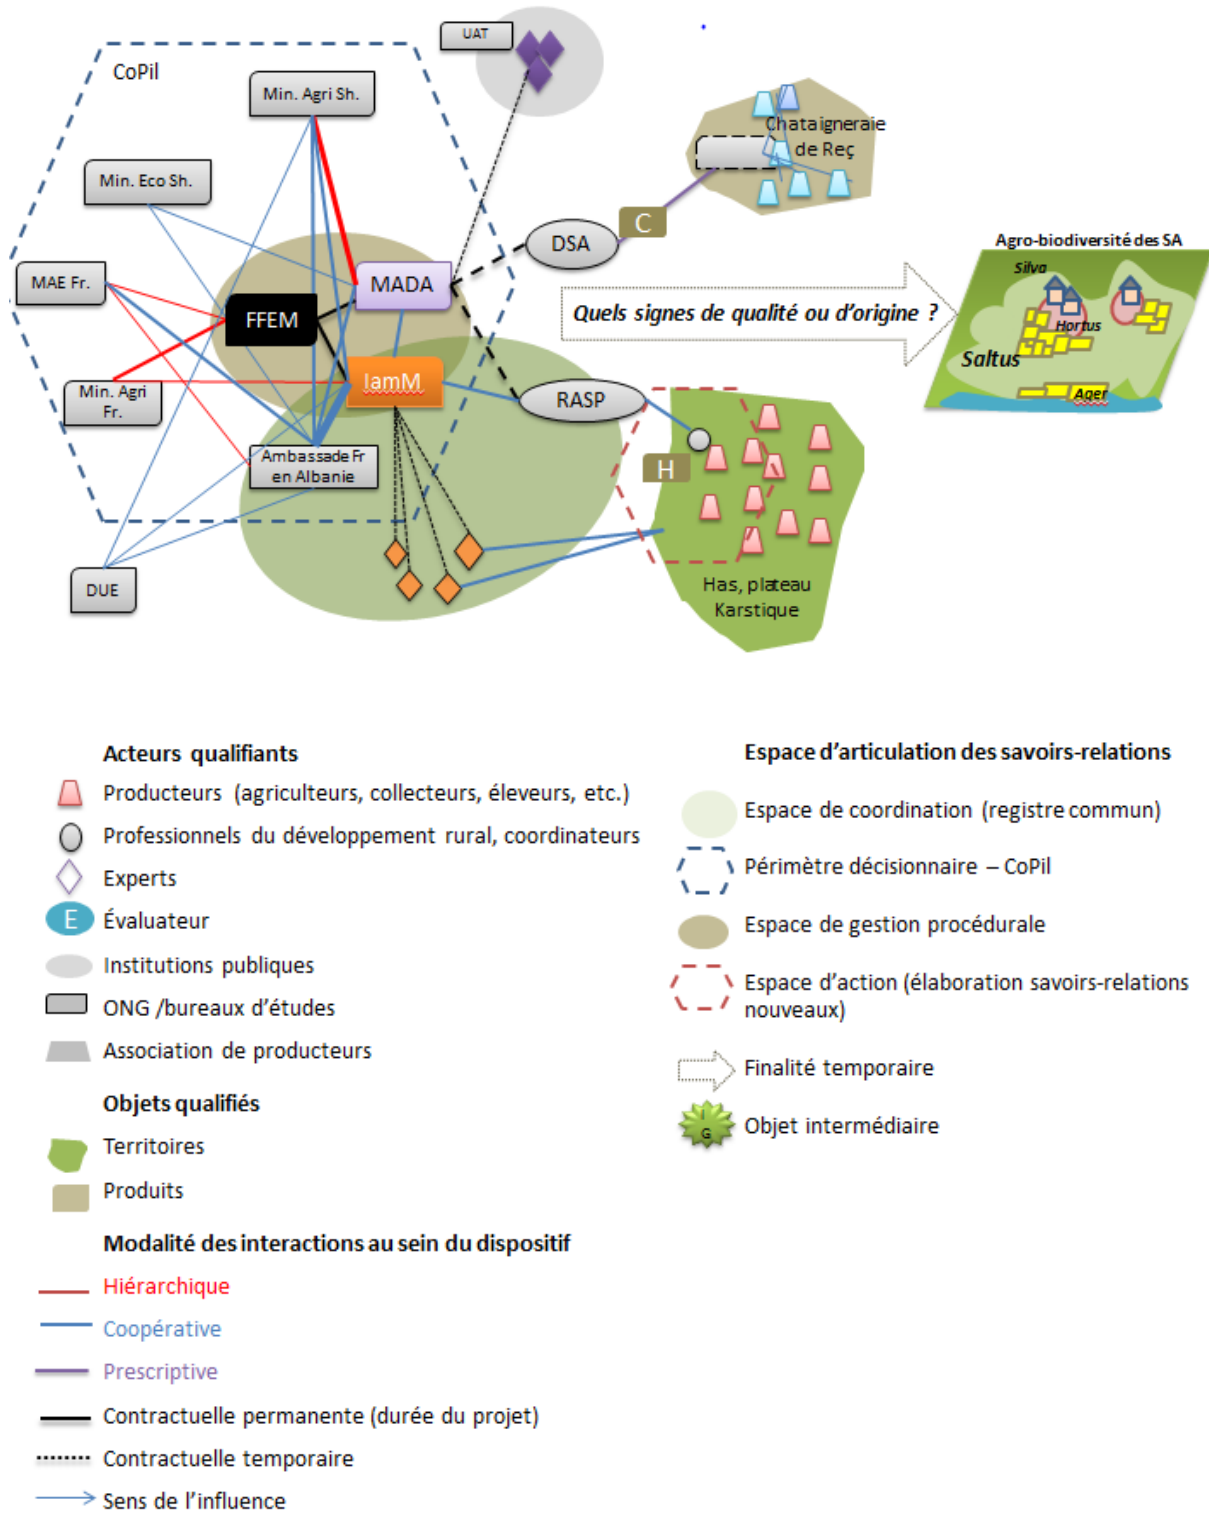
UAT

CoPil

Min. Agri Sh.

Min. Eco Sh.

MAE Fr.

FFEM

MADA

IamM

Min. Agri Fr.

Ambassade Fr en Albanie

DUE

DSA

C

Chataigneraie de Reç

RASP

H

Has, plateau Karstique

Quels signes de qualité ou d'origine ?

Agro-biodiversité des SA

Silva

Hortus

Saltus

Ager

Acteurs qualifiants

Producteurs (agriculteurs, collecteurs, éleveurs, etc.)

Professionnels du développement rural, coordinateurs

Experts

E Évaluateur

Institutions publiques

ONG /bureaux d'études

Association de producteurs

Objets qualifiés

Territoires

Produits

Modalité des interactions au sein du dispositif

Hiérarchique

Coopérative

Prescriptive

Contractuelle permanente (durée du projet)

Contractuelle temporaire

Sens de l'influence

Espace d'articulation des savoirs-relations

Espace de coordination (registre commun)

Périmètre décisionnaire – CoPil

Espace de gestion procédurale

Espace d'action (élaboration savoirs-relations nouveaux)

Finalité temporaire

I G Objet intermédiaire